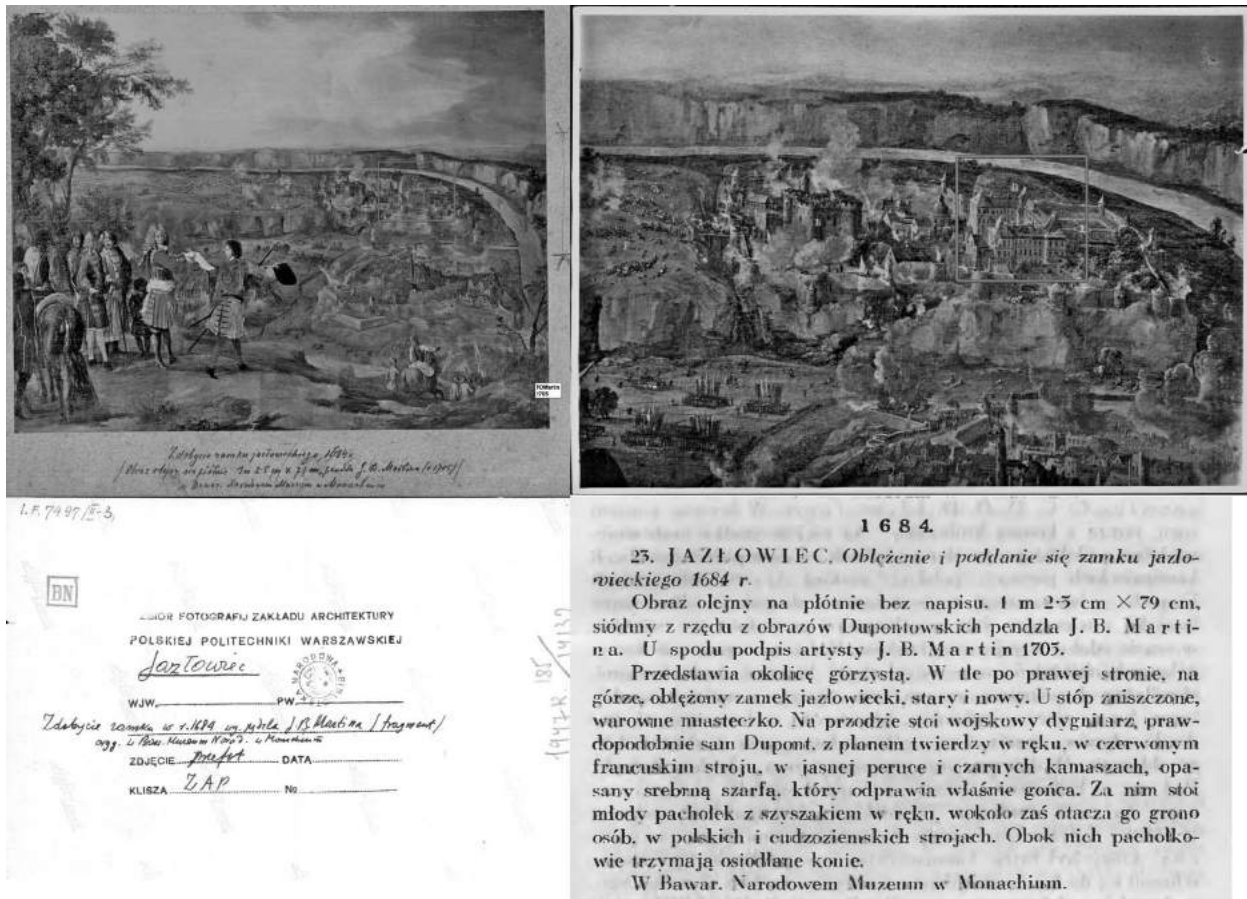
POMartin 1705

Zdobycie zamku jazłowieckiego 1684 r.
(Obraz olejny na płótnie 1m 2·5 cm x 79 cm, pendzla J. B. Martin (1705))
W Bawar. Narodowem Muzeum w Monachium

I.F. 7497/II-3

BN

ZBIÓR FOTOGRAFJI ZAKŁADU ARCHITEKTURY
POLSKIEJ POLITECHNIKI WARSZAWSKIEJ

Jazłowiec

WJW. PW.

Zdobycie zamku w r. 1684 wg. pędzla J. B. Martina (fragment)
ory. w Bawar. Muzeum Narod. w Monachium

ZDJĘCIE Prefot DATA
KLISZA ZAP No

1947 R. 185/14139

1 6 8 4.

23. JAZŁOWIEC. Oblężenie i poddanie się zamku jazłowieckiego 1684 r.

Obraz olejny na płótnie bez napisu. 1 m 2·5 cm × 79 cm, siódmy z rzędu z obrazów Dupontowskich pendzla J. B. Martina. U spodu podpis artysty J. B. Martin 1705.

Przedstawia okolicę górzystą. W tle po prawej stronie, na górze, oblężony zamek jazłowiecki, stary i nowy. U stóp zniszczone, warowne miasteczko. Na przodzie stoi wojskowy dygnitarz, prawdopodobnie sam Dupont, z planem twierdzy w ręku, w czerwonym francuskim stroju, w jasnej peruce i czarnych kamaszach, opasany srebrną szarfą, który odprawia właśnie gońca. Za nim stoi młody pachołek z szyszakiem w ręku, wokoło zaś otacza go grono osób, w polskich i cudzoziemskich strojach. Obok nich pachołkowie trzymają osiodłane konie.

W Bawar. Narodowem Muzeum w Monachium.